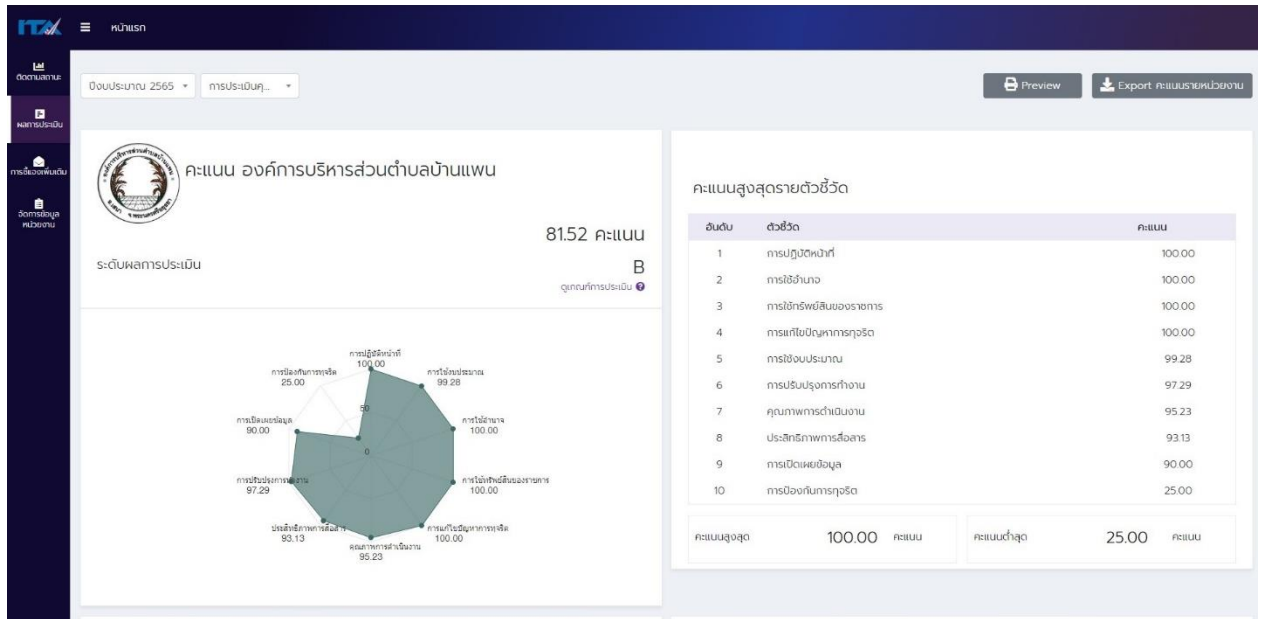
ITA ≡ หน้าแรก

ติดตามสถานะ
ผลการประเมิน
การชี้แจงเพิ่มเติม
จัดการข้อมูลหน่วยงาน

ปีงบประมาณ 2565 ▾ การประเมินคุ... ▾

Preview
Export คะแนนรายหน่วยงาน

คะแนน องค์การบริหารส่วนตำบลบ้านแพน

81.52 คะแนน

ระดับผลการประเมิน B

ดูเกณฑ์การประเมิน

การปฏิบัติหน้าที่ 100.00
การใช้งบประมาณ 99.28
การใช้อำนาจ 100.00
การใช้ทรัพย์สินของราชการ 100.00
การแก้ไขปัญหาการทุจริต 100.00
คุณภาพการดำเนินงาน 95.23
ประสิทธิภาพการสื่อสาร 93.13
การปรับปรุงการทำงาน 97.29
การเปิดเผยข้อมูล 90.00
การป้องกันการทุจริต 25.00
50
0

คะแนนสูงสุดรายตัวชี้วัด

| อันดับ | ตัวชี้วัด | คะแนน |
|---|---|---|
| 1 | การปฏิบัติหน้าที่ | 100.00 |
| 2 | การใช้อำนาจ | 100.00 |
| 3 | การใช้ทรัพย์สินของราชการ | 100.00 |
| 4 | การแก้ไขปัญหาการทุจริต | 100.00 |
| 5 | การใช้งบประมาณ | 99.28 |
| 6 | การปรับปรุงการทำงาน | 97.29 |
| 7 | คุณภาพการดำเนินงาน | 95.23 |
| 8 | ประสิทธิภาพการสื่อสาร | 93.13 |
| 9 | การเปิดเผยข้อมูล | 90.00 |
| 10 | การป้องกันการทุจริต | 25.00 |

คะแนนสูงสุด 100.00 คะแนน
คะแนนต่ำสุด 25.00 คะแนน